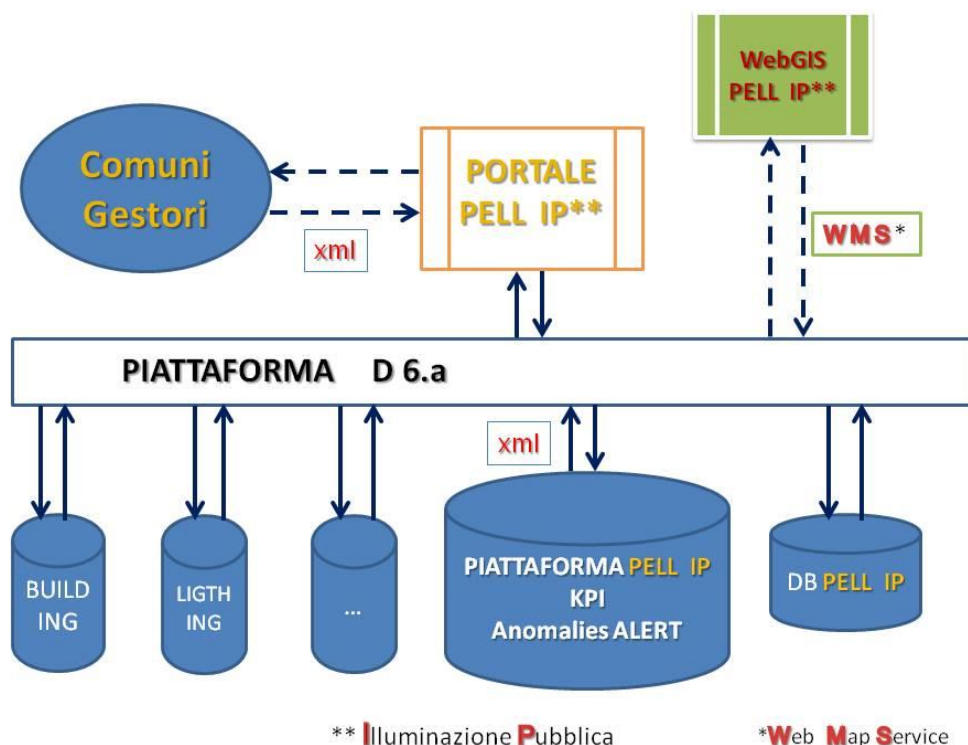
WebGIS PELL IP**

Comuni Gestori

PORTALE PELL IP**

xml

WMS*

PIATTAFORMA D 6.a

xml

BUILD ING

LIGTH ING

...

PIATTAFORMA PELL IP KPI Anomalies ALERT

DB PELL IP

** Illuminazione Pubblica

*Web Map Service